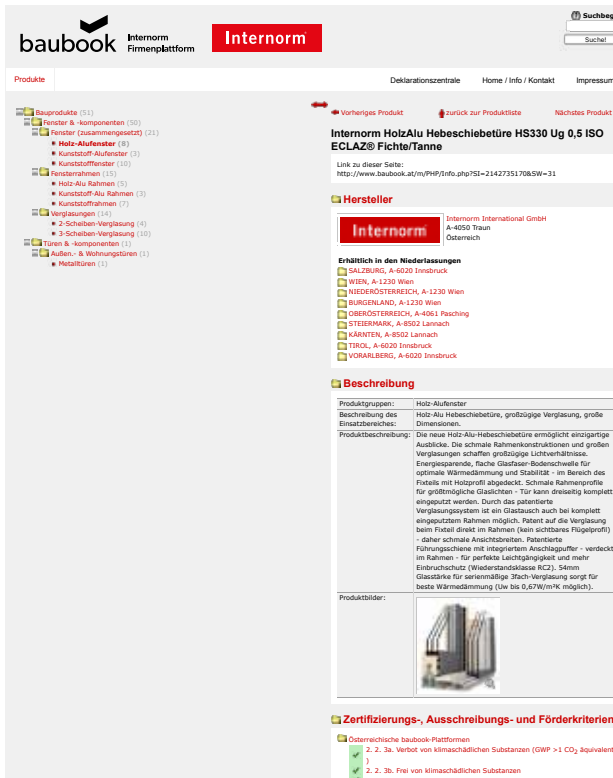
baubook Internorm Firmenplattform

Internorm

Suchbeg

Suchen

Produkte

Deklarationszentrale Home / Info / Kontakt Impressum

Bauprodukte (51)
Fenster & -komponenten (50)
Fenster (zusammengesetzt) (21)
Holz-Alufenster (8)
Kunststoff-Alufenster (3)
Kunststofffenster (10)
Fensterrahmen (15)
Holz-Alu Rahmen (5)
Kunststoff-Alu Rahmen (3)
Kunststoffrahmen (7)
Verglasungen (14)
2-Scheiben-Verglasung (4)
3-Scheiben-Verglasung (10)
Türen & -komponenten (1)
Außen.- & Wohnungstüren (1)
Metalltüren (1)

Vorheriges Produkt zurück zur Produktliste Nächstes Produkt

Internorm HolzAlu Hebeschiebetüre HS330 Ug 0,5 ISO ECLAZ® Fichte/Tanne

Link zu dieser Seite:
http://www.baubook.at/m/PHP/Info.php?SI=2142735170&SW=31

Hersteller

Internorm

Internorm International GmbH
A-4050 Traun
Österreich

Erhältlich in den Niederlassungen
SALZBURG, A-6020 Innsbruck
WIEN, A-1230 Wien
NIEDERÖSTERREICH, A-1230 Wien
BURGENLAND, A-1230 Wien
OBERÖSTERREICH, A-4061 Pasching
STEIERMARK, A-8502 Lannach
KÄRNTEN, A-8502 Lannach
TIROL, A-6020 Innsbruck
VORARLBERG, A-6020 Innsbruck

Beschreibung

| Produktgruppen: | Holz-Alufenster |
|---|---|
| Beschreibung des Einsatzbereiches: | Holz-Alu Hebeschiebetüre, großzügige Verglasung, große Dimensionen. |
| Produktbeschreibung: | Die neue Holz-Alu-Hebeschiebetüre ermöglicht einzigartige Ausblicke. Die schmale Rahmenkonstruktionen und großen Verglasungen schaffen großzügige Lichtverhältnisse. Energiesparende, flache Glasfaser-Bodenschwelle für optimale Wärmedämmung und Stabilität - im Bereich des Fixteils mit Holzprofil abgedeckt. Schmale Rahmenprofile für größtmögliche Glaslichten - Tür kann dreiseitig komplett eingeputzt werden. Durch das patentierte Verglasungssystem ist ein Glastausch auch bei komplett eingeputztem Rahmen möglich. Patent auf die Verglasung beim Fixteil direkt im Rahmen (kein sichtbares Flügelprofil) - daher schmale Ansichtsbreiten. Patentierte Führungsschiene mit integriertem Anschlagpuffer - verdeckt im Rahmen - für perfekte Leichtgängigkeit und mehr Einbruchschutz (Wiederstandsklasse RC2). 54mm Glasstärke für serienmäßige 3fach-Verglasung sorgt für beste Wärmedämmung (Uw bis 0,67W/m²K möglich). |
| Produktbilder: | |

Zertifizierungs-, Ausschreibungs- und Förderkriterien

Österreichische baubook-Plattformen
2. 2. 3a. Verbot von klimaschädlichen Substanzen (GWP >1 $CO_2$ äquivalent)
2. 2. 3b. Frei von klimaschädlichen Substanzen